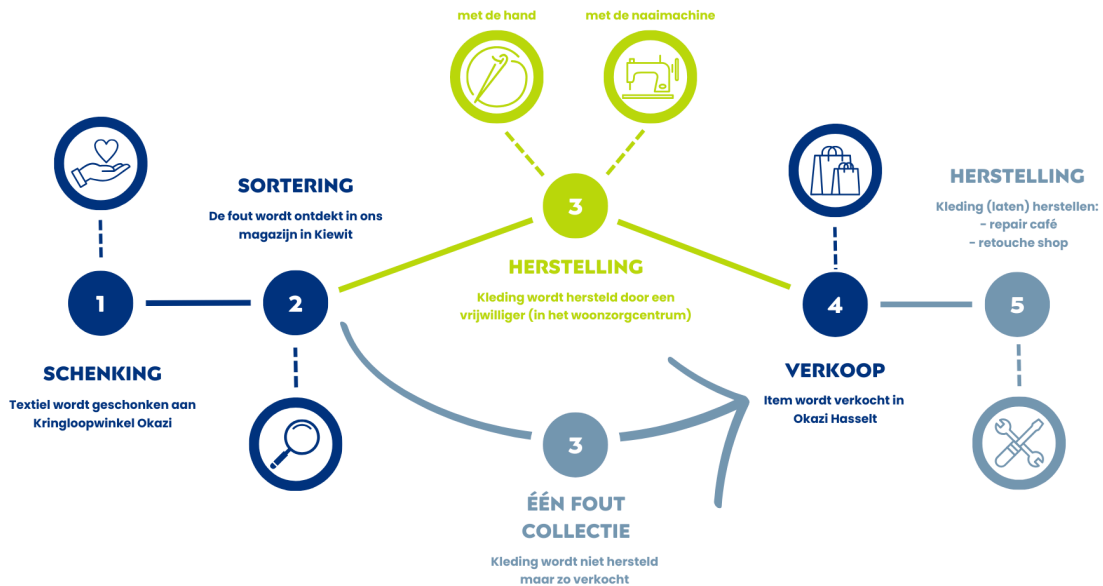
met de hand

met de naaimachine

1

SCHENKING

Textiel wordt geschonken aan Kringloopwinkel Okazi

2

SORTERING

De fout wordt ontdekt in ons magazijn in Kiewit

3

HERSTELLING

Kleding wordt hersteld door een vrijwilliger (in het woonzorgcentrum)

3

ÉÉN FOUT COLLECTIE

Kleding wordt niet hersteld maar zo verkocht

4

VERKOOP

Item wordt verkocht in Okazi Hasselt

5

HERSTELLING

Kleding (laten) herstellen:
- repair café
- retouche shop